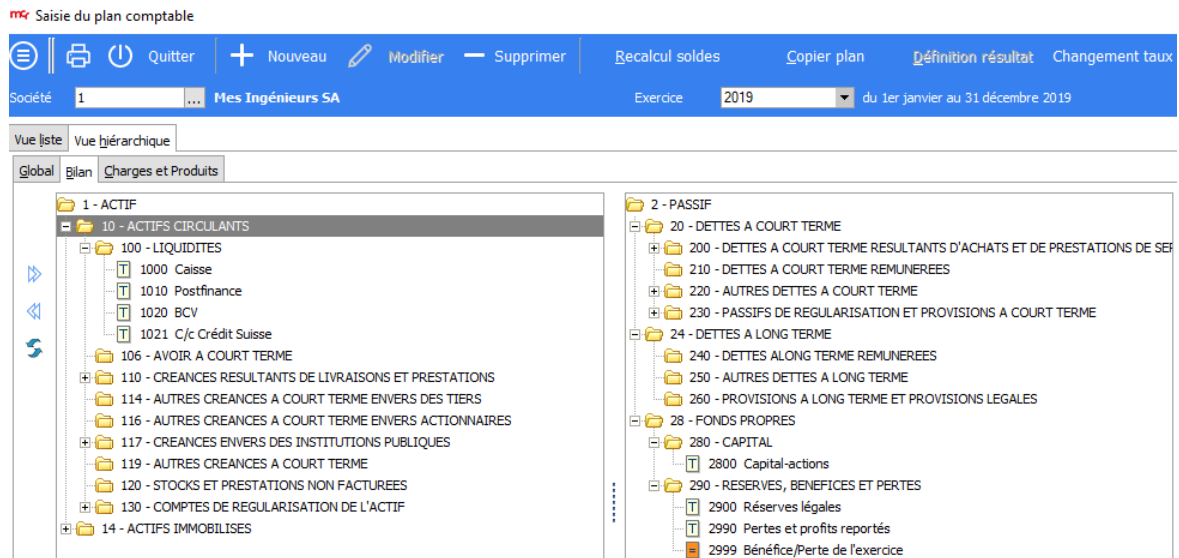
Saisie du plan comptable

Quitter | Nouveau | Modifier | Supprimer | Recalcul soldes | Copier plan | Définition résultat | Changement taux

Société 1 ... Mes Ingénieurs SA
Exercice 2019 du 1er janvier au 31 décembre 2019

Vue liste | Vue hiérarchique

Global | Bilan | Charges et Produits

1 - ACTIF
10 - ACTIFS CIRCULANTS
100 - LIQUIDITES
1000 Caisse
1010 Postfinance
1020 BCV
1021 C/c Crédit Suisse
106 - AVOIR A COURT TERME
110 - CREANCES RESULTANTS DE LIVRAISONS ET PRESTATIONS
114 - AUTRES CREANCES A COURT TERME ENVERS DES TIERS
116 - AUTRES CREANCES A COURT TERME ENVERS ACTIONNAIRES
117 - CREANCES ENVERS DES INSTITUTIONS PUBLIQUES
119 - AUTRES CREANCES A COURT TERME
120 - STOCKS ET PRESTATIONS NON FACTUREES
130 - COMPTES DE REGULARISATION DE L'ACTIF
14 - ACTIFS IMMOBILISES

2 - PASSIF
20 - DETTES A COURT TERME
200 - DETTES A COURT TERME RESULTANTS D'ACHATS ET DE PRESTATIONS DE SEF
210 - DETTES A COURT TERME REMUNEREES
220 - AUTRES DETTES A COURT TERME
230 - PASSIFS DE REGULARISATION ET PROVISIONS A COURT TERME
24 - DETTES A LONG TERME
240 - DETTES ALONG TERME REMUNEREES
250 - AUTRES DETTES A LONG TERME
260 - PROVISIONS A LONG TERME ET PROVISIONS LEGALES
28 - FONDS PROPRES
280 - CAPITAL
2800 Capital-actions
290 - RESERVES, BENEFICES ET PERTES
2900 Réserves légales
2990 Pertes et profits reportés
2999 Bénéfice/Perte de l'exercice